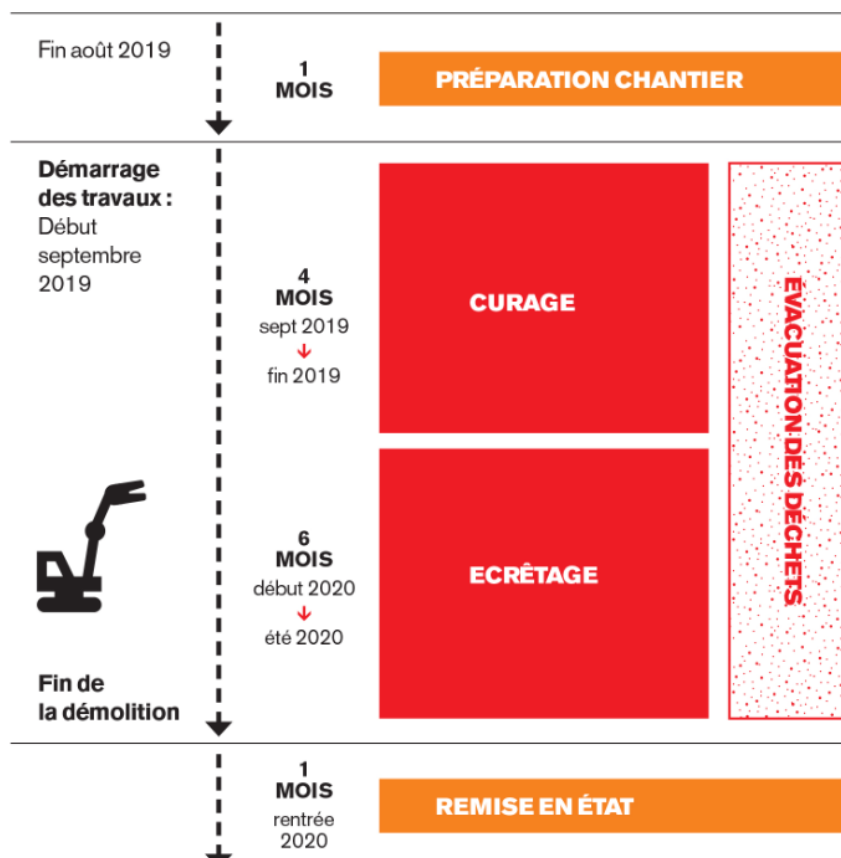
Fin août 2019

1
MOIS

PRÉPARATION CHANTIER

Démarrage des travaux : Début septembre 2019

4
MOIS
sept 2019
↓
fin 2019

CURAGE

ÉVACUATION DES DÉCHETS

6
MOIS
début 2020
↓
été 2020

ECRÊTAGE

Fin de la démolition

1
MOIS
rentrée 2020

REMISE EN ÉTAT